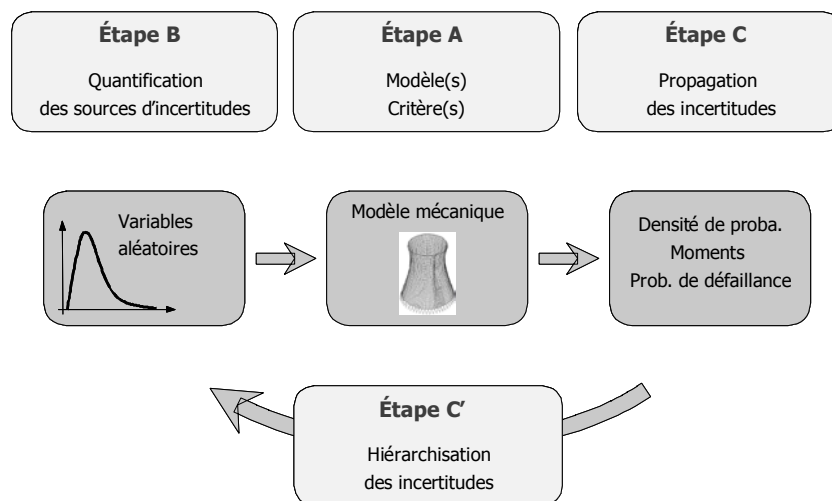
Étape B

Quantification des sources d'incertitudes

Étape A

Modèle(s)
Critère(s)

Étape C

Propagation des incertitudes

Variables aléatoires

Modèle mécanique

Densité de proba.
Moments
Prob. de défaillance

Étape C'

Hiérarchisation des incertitudes